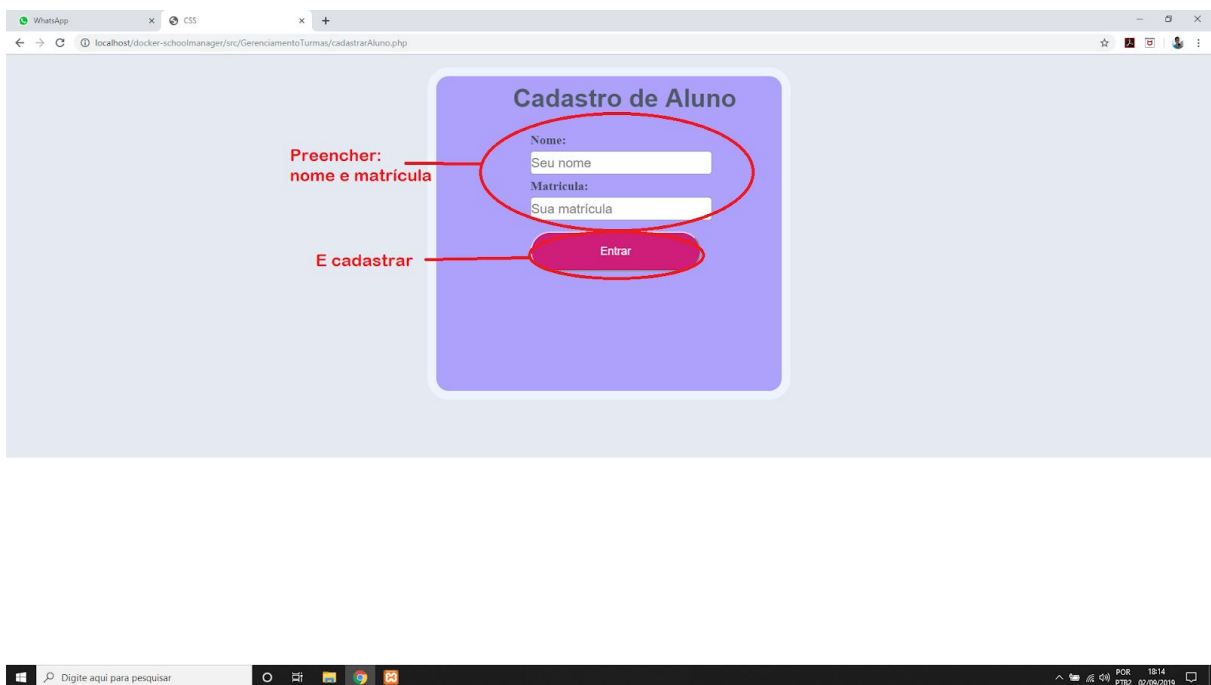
WhatsApp
CSS
localhost/docker-schoolmanager/src/GerenciamentoTurmas/cadastrarAluno.php

Cadastro de Aluno

Nome:
Seu nome
Matricula:
Sua matricula
Entrar

Preencher:
nome e matrícula

E cadastrar

Digite aqui para pesquisar
POR PTB2 18:14 02/09/2019